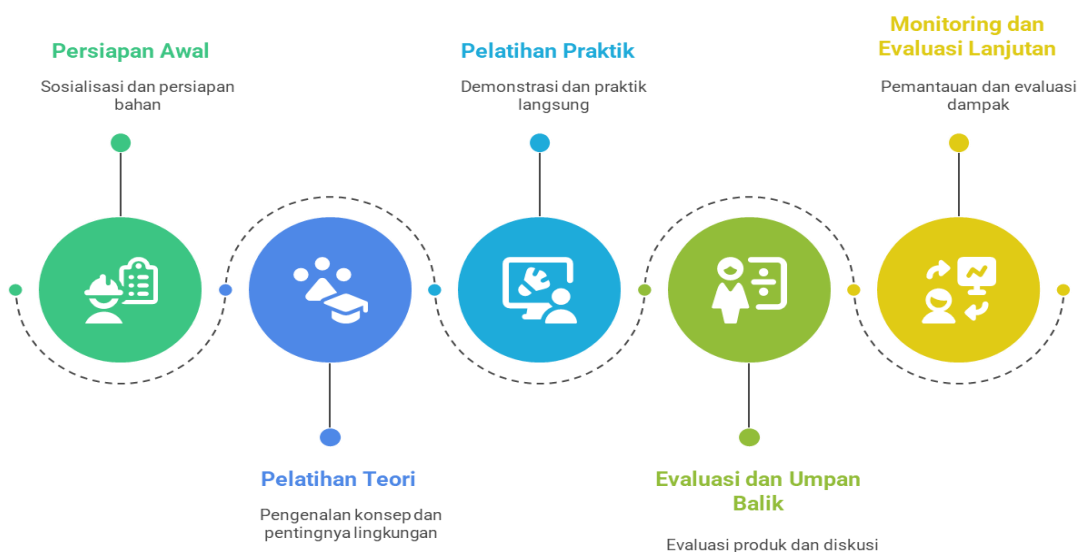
Persiapan Awal

Sosialisasi dan persiapan bahan

Pelatihan Teori

Pengenalan konsep dan pentingnya lingkungan

Pelatihan Praktik

Demonstrasi dan praktik langsung

Evaluasi dan Umpan Balik

Evaluasi produk dan diskusi

Monitoring dan Evaluasi Lanjutan

Pemantauan dan evaluasi dampak